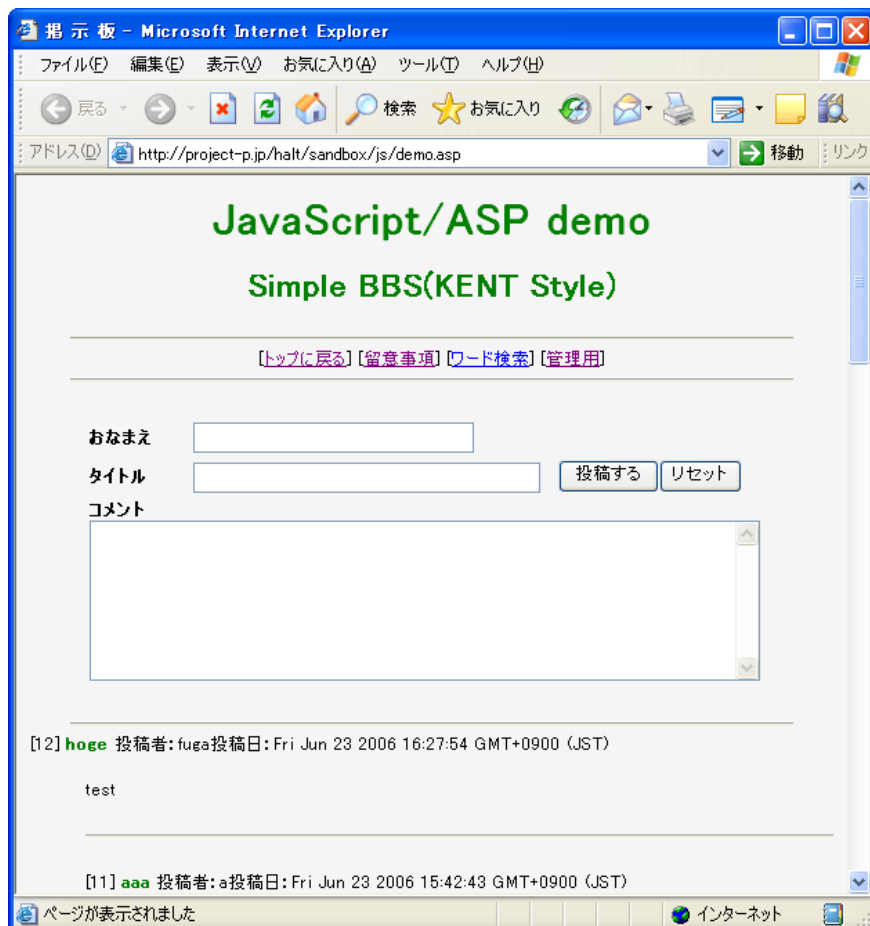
掲示板 - Microsoft Internet Explorer

ファイル(F) 編集(E) 表示(V) お気に入り(A) ツール(T) ヘルプ(H)

戻る 検索 お気に入り

アドレス(D) http://project-p.jp/halt/sandbox/js/demo.asp 移動 リンク

JavaScript/ASP demo

Simple BBS(KENT Style)

[トップに戻る] [留意事項] [ワード検索] [管理用]

おなまえ

タイトル 投稿する リセット

コメント

[12] hoge 投稿者:fuga投稿日:Fri Jun 23 2006 16:27:54 GMT+0900 (JST)

test

[11] aaa 投稿者:a投稿日:Fri Jun 23 2006 15:42:43 GMT+0900 (JST)

ページが表示されました インターネット